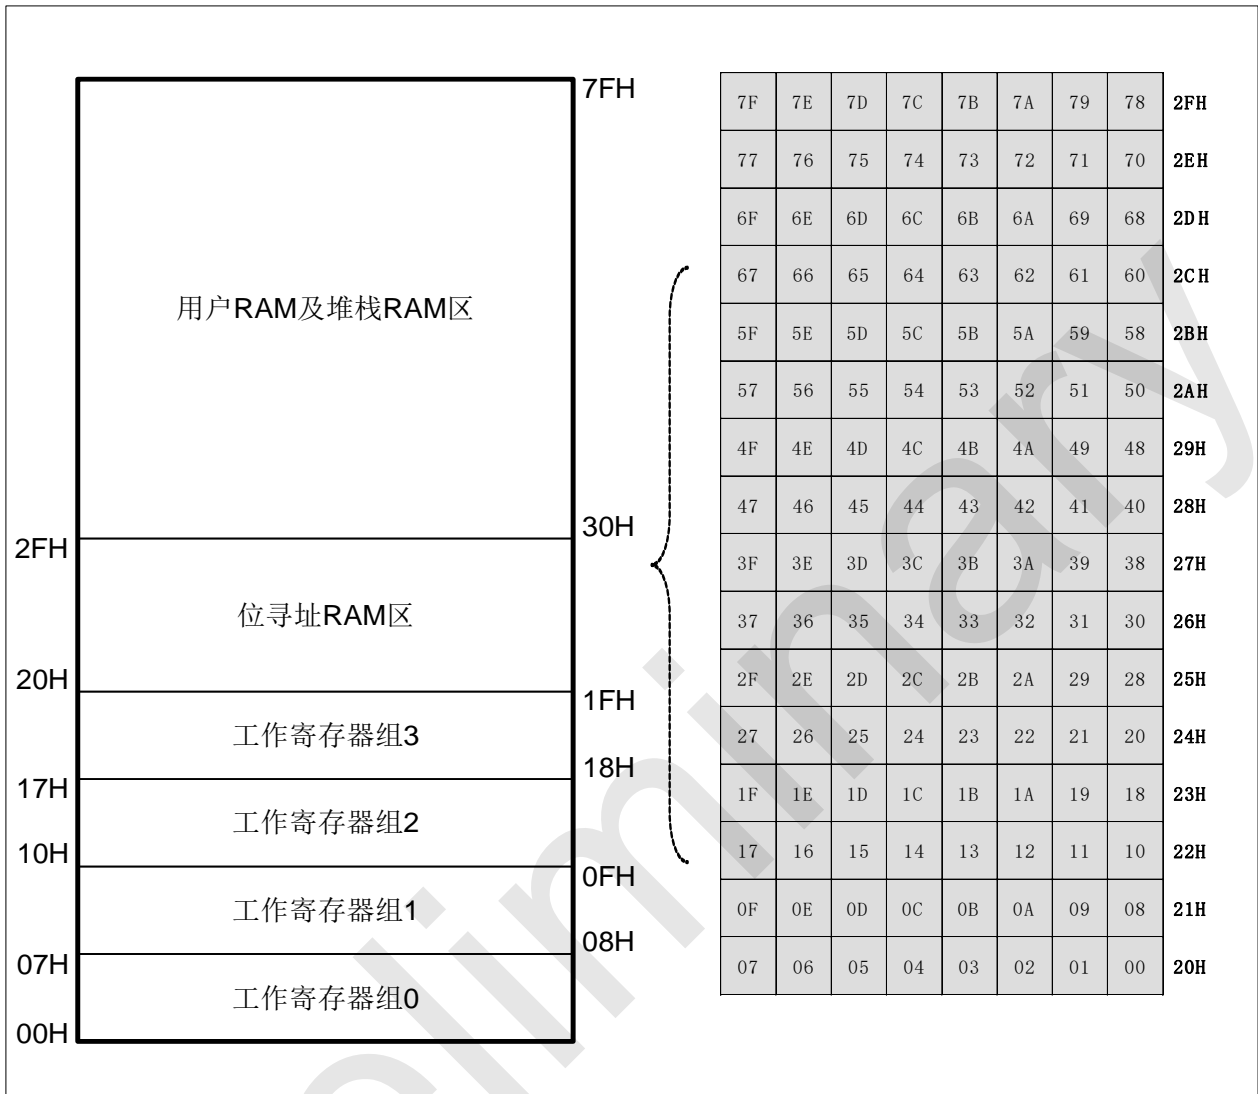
7FH

用户RAM及堆栈RAM区

30H

2FH

位寻址RAM区

20H

1FH

工作寄存器组3

18H

17H

工作寄存器组2

10H

0FH

工作寄存器组1

08H

07H

工作寄存器组0

00H

| 7F | 7E | 7D | 7C | 7B | 7A | 79 | 78 | 2FH |
|---|---|---|---|---|---|---|---|---|
| 77 | 76 | 75 | 74 | 73 | 72 | 71 | 70 | 2EH |
| 6F | 6E | 6D | 6C | 6B | 6A | 69 | 68 | 2DH |
| 67 | 66 | 65 | 64 | 63 | 62 | 61 | 60 | 2CH |
| 5F | 5E | 5D | 5C | 5B | 5A | 59 | 58 | 2BH |
| 57 | 56 | 55 | 54 | 53 | 52 | 51 | 50 | 2AH |
| 4F | 4E | 4D | 4C | 4B | 4A | 49 | 48 | 29H |
| 47 | 46 | 45 | 44 | 43 | 42 | 41 | 40 | 28H |
| 3F | 3E | 3D | 3C | 3B | 3A | 39 | 38 | 27H |
| 37 | 36 | 35 | 34 | 33 | 32 | 31 | 30 | 26H |
| 2F | 2E | 2D | 2C | 2B | 2A | 29 | 28 | 25H |
| 27 | 26 | 25 | 24 | 23 | 22 | 21 | 20 | 24H |
| 1F | 1E | 1D | 1C | 1B | 1A | 19 | 18 | 23H |
| 17 | 16 | 15 | 14 | 13 | 12 | 11 | 10 | 22H |
| 0F | 0E | 0D | 0C | 0B | 0A | 09 | 08 | 21H |
| 07 | 06 | 05 | 04 | 03 | 02 | 01 | 00 | 20H |

Preliminary